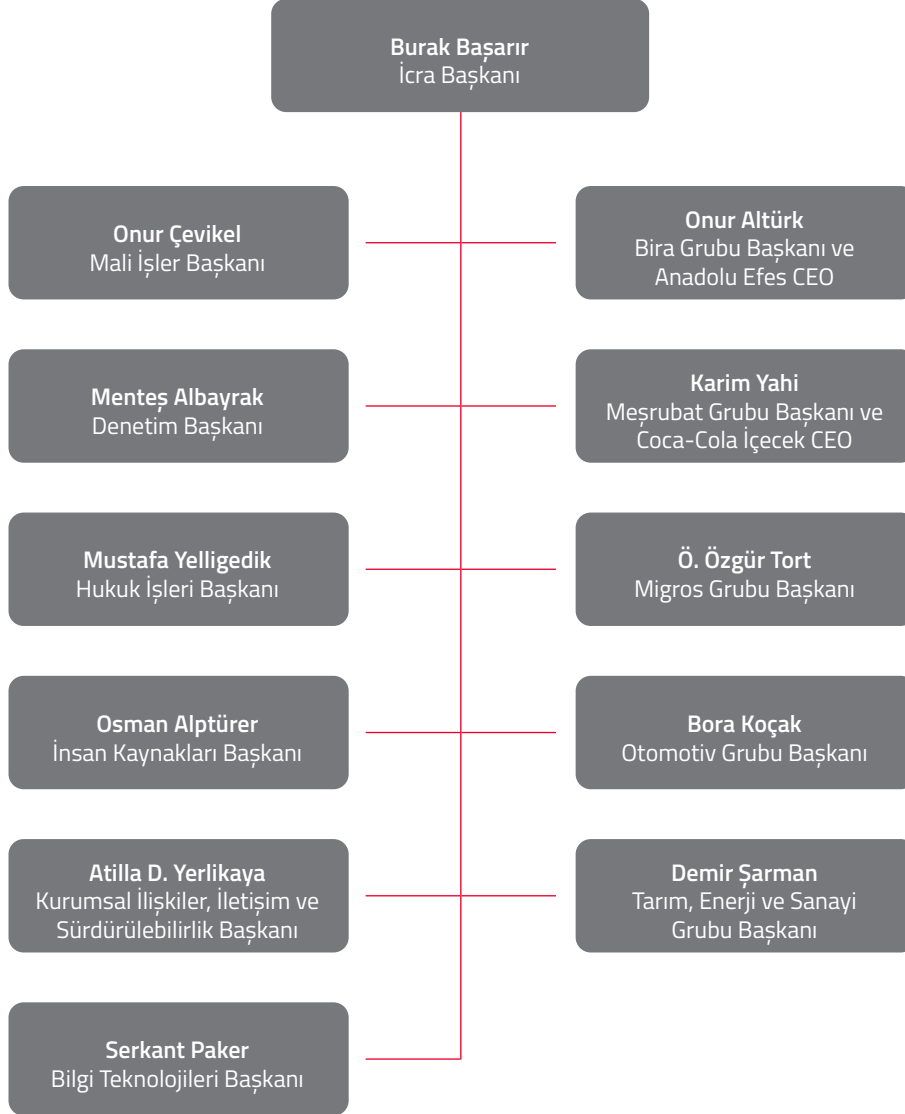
Burak Başarır
İcra Başkanı

Onur Çevikel
Mali İşler Başkanı

Onur Altürk
Bira Grubu Başkanı ve Anadolu Efes CEO

Menteş Albayrak
Denetim Başkanı

Karim Yahi
Meşrubat Grubu Başkanı ve Coca-Cola İçecek CEO

Mustafa Yelligedik
Hukuk İşleri Başkanı

Ö. Özgür Tort
Migros Grubu Başkanı

Osman Alptürer
İnsan Kaynakları Başkanı

Bora Koçak
Otomotiv Grubu Başkanı

Atilla D. Yerlikaya
Kurumsal İlişkiler, İletişim ve Sürdürülebilirlik Başkanı

Demir Şarman
Tarım, Enerji ve Sanayi Grubu Başkanı

Serkant Paker
Bilgi Teknolojileri Başkanı